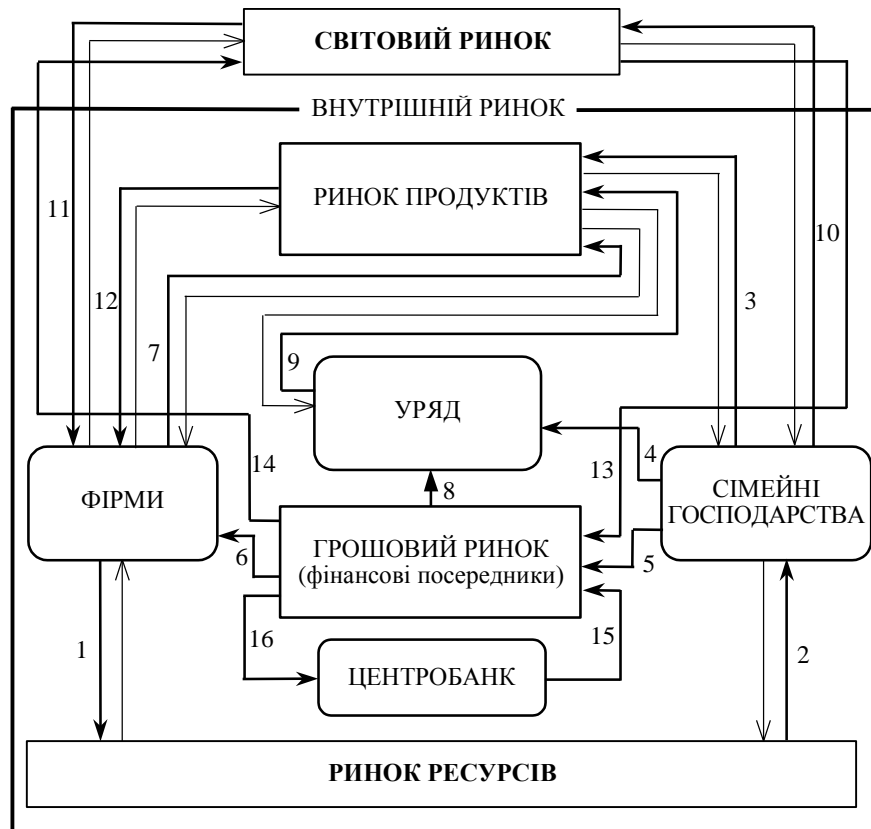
СВІТОВИЙ РИНОК

ВНУТРІШНІЙ РИНОК

РИНОК ПРОДУКТІВ

11

10

12

3

7

9

УРЯД

14

13

4

ФІРМИ

8

СІМЕЙНІ ГОСПОДАРСТВА

6

ГРОШОВИЙ РИНОК (фінансові посередники)

5

16

15

1

ЦЕНТРОБАНК

2

РИНОК РЕСУРСІВ